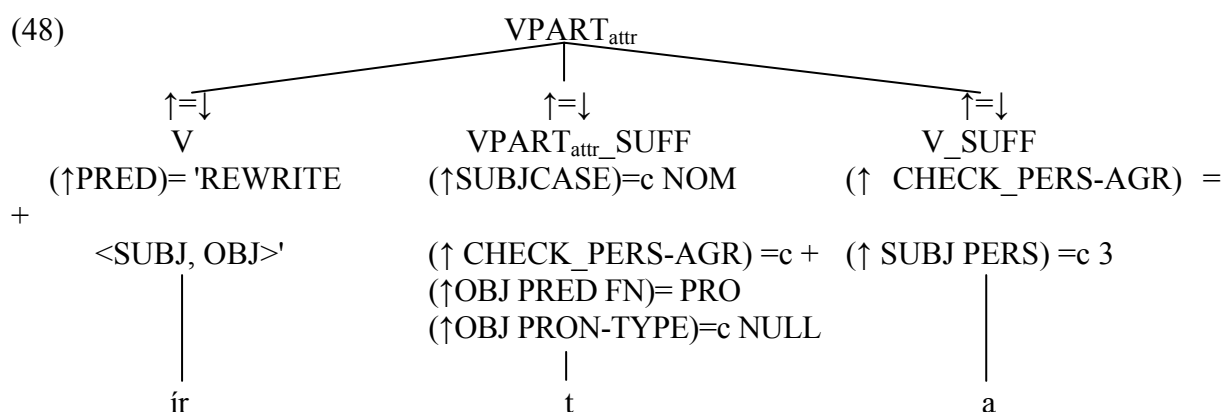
(48) VPART$_{attr}$

↑=↓
V
(↑PRED)= 'REWRITE
<SUBJ, OBJ>'
ír

↑=↓
VPART$_{attr}$_SUFF
(↑SUBJCASE)=c NOM
(↑ CHECK_PERS-AGR) =c +
(↑OBJ PRED FN)= PRO
(↑OBJ PRON-TYPE)=c NULL
t

↑=↓
V_SUFF
(↑ CHECK_PERS-AGR) =
+
(↑ SUBJ PERS) =c 3
a